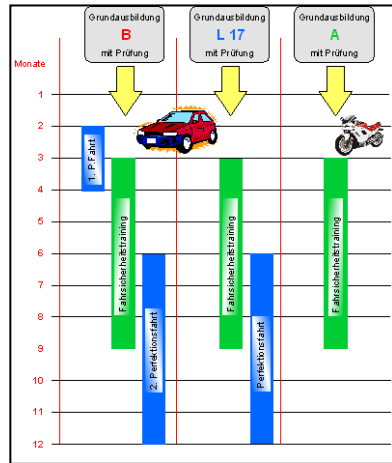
Grundausbildung
B
mit Prüfung

Grundausbildung
L 17
mit Prüfung

Grundausbildung
A
mit Prüfung

Monate
1
2
3
4
5
6
7
8
9
10
11
12

1. P.Fahrt
Fahrsicherheitstraining
2. Perfektionsfahrt
Fahrsicherheitstraining
Perfektionsfahrt
Fahrsicherheitstraining